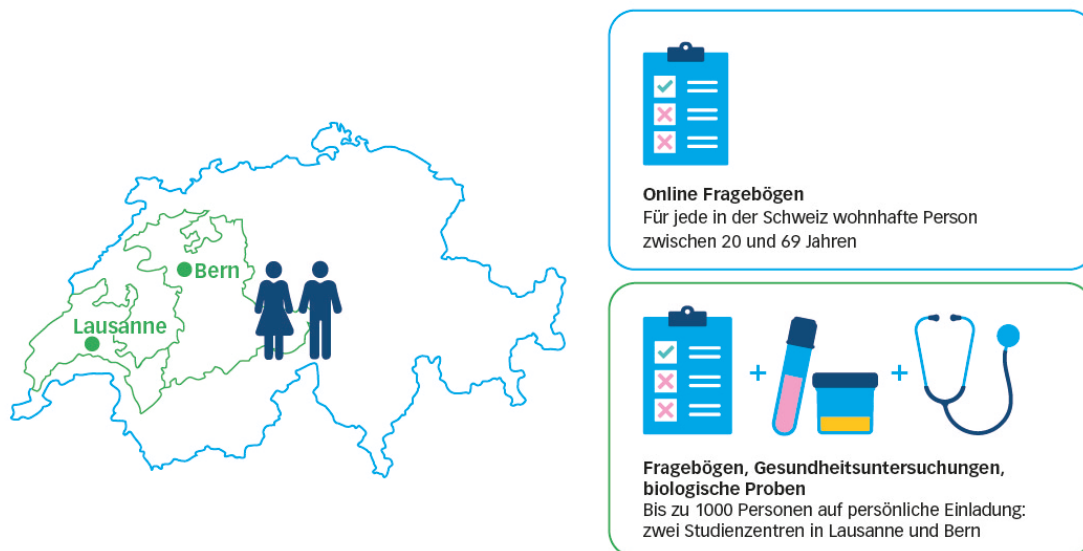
Bern

Lausanne

Online Fragebögen
Für jede in der Schweiz wohnhafte Person zwischen 20 und 69 Jahren

+ +

Fragebögen, Gesundheitsuntersuchungen, biologische Proben
Bis zu 1000 Personen auf persönliche Einladung: zwei Studienzentren in Lausanne und Bern